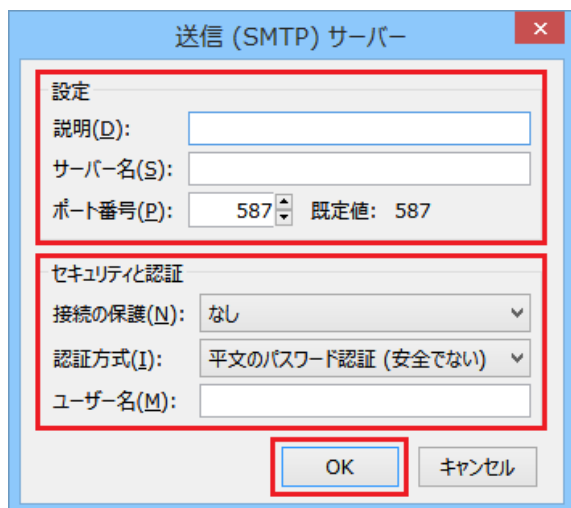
送信 (SMTP) サーバー

設定

説明(D):

サーバー名(S):

ポート番号(P): 587 既定値: 587

セキュリティと認証

接続の保護(N): なし

認証方式(I): 平文のパスワード認証 (安全でない)

ユーザー名(M):

OK キャンセル